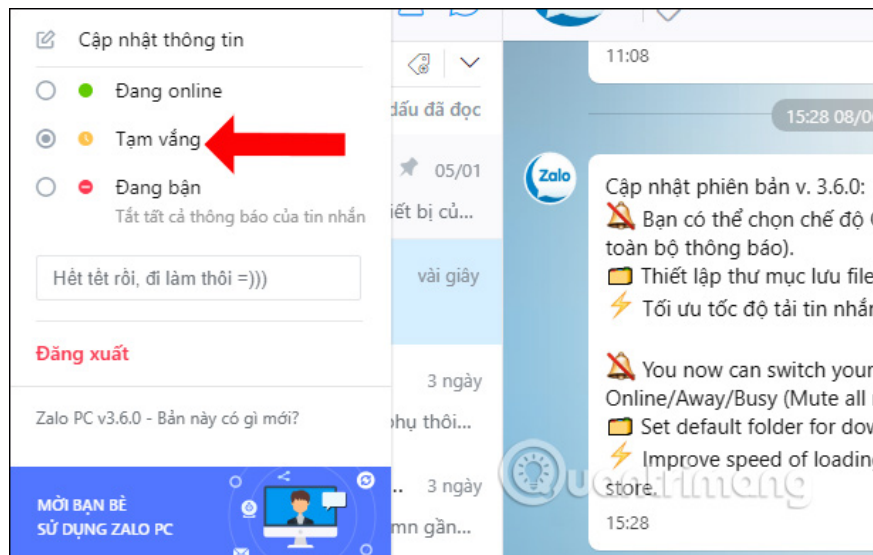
Cập nhật thông tin

Đang online

Tạm vắng

Đang bận

Tắt tất cả thông báo của tin nhắn

Hết tết rồi, đi làm thôi =)))

Đăng xuất

Zalo PC v3.6.0 - Bản này có gì mới?

MỜI BẠN BÈ SỬ DỤNG ZALO PC

dấu đã đọc

05/01

iết bị củ...

vài giây

3 ngày

hụ thôi...

3 ngày

mn gần...

11:08

15:28 08/0

Zalo

Cập nhật phiên bản v. 3.6.0:

🔕 Bạn có thể chọn chế độ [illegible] toàn bộ thông báo).

📁 Thiết lập thư mục lưu file

⚡ Tối ưu tốc độ tải tin nhắn

🔕 You now can switch your Online/Away/Busy (Mute all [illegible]

📁 Set default folder for dow

⚡ Improve speed of loading store.

15:28

Quantrimang